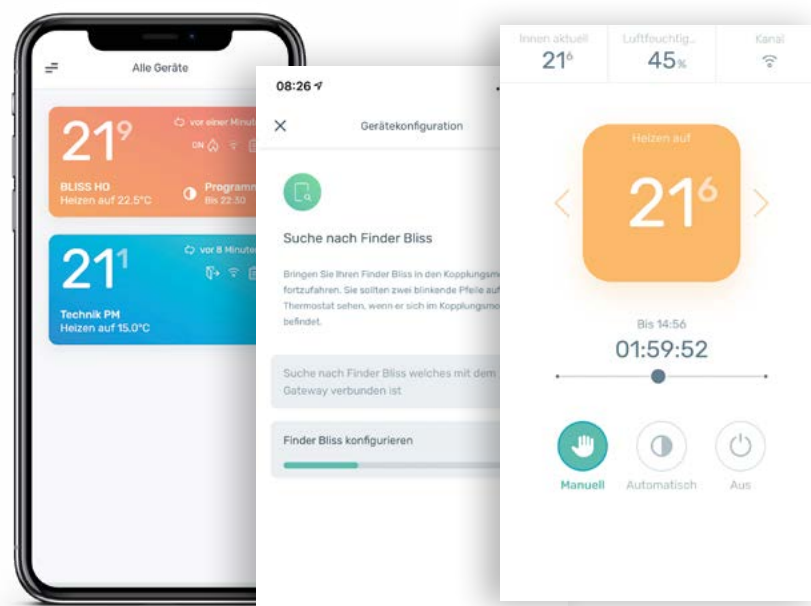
Alle Geräte

$21^9$
vor einer Minut
ON
BLISS HO
Heizen auf 22.5°C
Programm
Bis 22:30

$21^1$
vor 8 Minute
Technik PM
Heizen auf 15.0°C

08:26
Gerätekonfiguration

Suche nach Finder Bliss

Bringen Sie Ihren Finder Bliss in den Kopplungsmo fortzufahren. Sie sollten zwei blinkende Pfeile auf Thermostat sehen, wenn er sich im Kopplungsmo befindet.

Suche nach Finder Bliss welches mit dem Gateway verbunden ist

Finder Bliss konfigurieren

Innen aktuell
$21^6$
Luftfeuchtig...
45%
Kanal

Heizen auf
$21^6$

Bis 14:56
01:59:52

Manuell
Automatisch
Aus